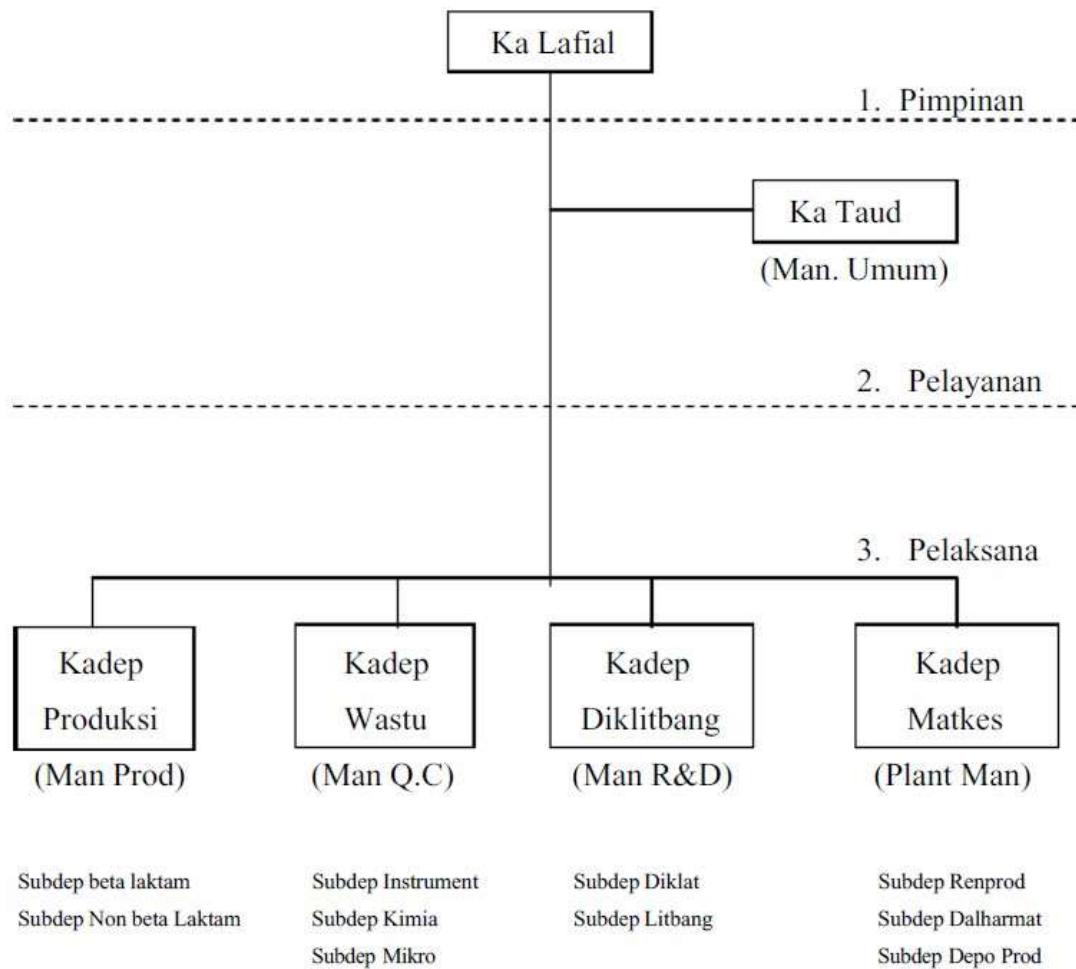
Ka Lafial

1. Pimpinan

Ka Taud
(Man. Umum)

2. Pelayanan

3. Pelaksana

Kadep Produksi
(Man Prod)

Kadep Wastu
(Man Q.C)

Kadep Diklitbang
(Man R&D)

Kadep Matkes
(Plant Man)

Subdep beta laktam
Subdep Non beta Laktam

Subdep Instrument
Subdep Kimia
Subdep Mikro

Subdep Diklat
Subdep Litbang

Subdep Renprod
Subdep Dalharmat
Subdep Depo Prod